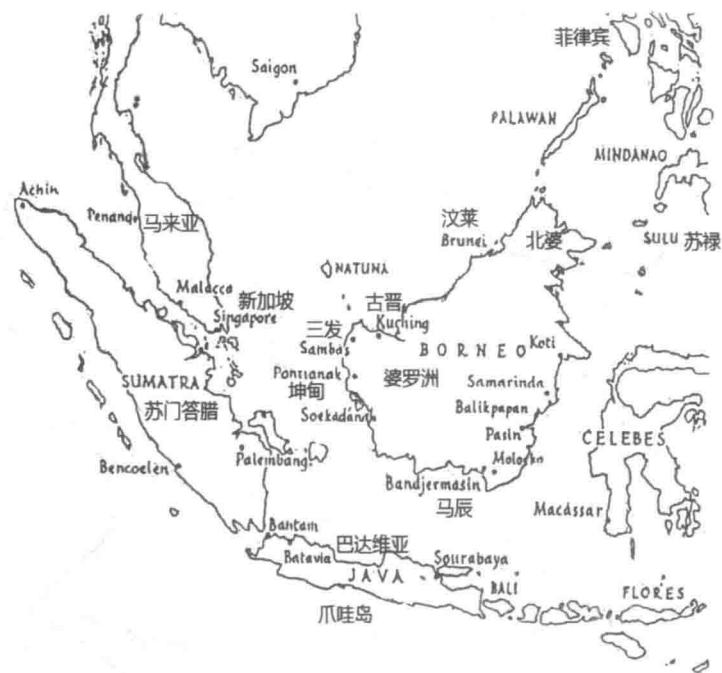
菲律宾

Saigon

PALAWAN

MINDANAO

Achin

Penang

马来亚

汶莱

Brunei

北婆

SULU 苏禄

NATUNA

Malacca

新加坡

古晋

Singapore

三发

Kuching

Sambas

B O R N E O

Koti

SUMATRA

Pontianak

坤甸

婆罗洲

Samarinda

苏门答腊

Balikpapan

Soekadana

Pasir

CELEBES

Bencoelen

Palembang

Molokan

Bandjermasin

马辰

Macassar

Bantam

巴达维亚

Batavia

Sourabaya

JAVA

BALI

FLORES

爪哇岛